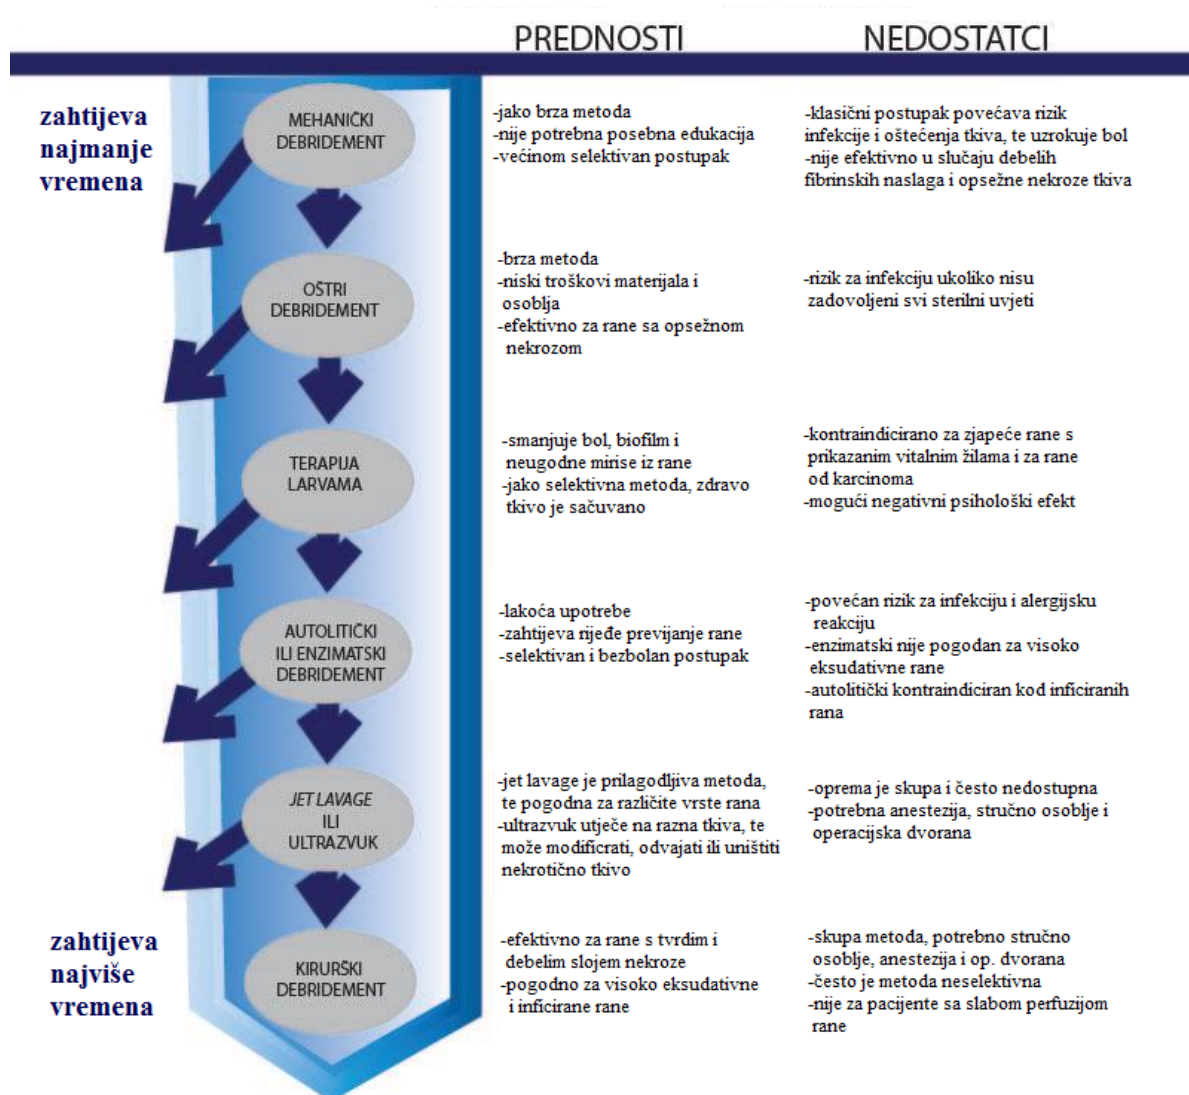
PREDNOSTI NEDOSTATCI

zahtijeva najmanje vremena

MEHANIČKI DEBRIDEMENT

-jako brza metoda
-nije potrebna posebna edukacija
-većinom selektivan postupak

-klasični postupak povećava rizik infekcije i oštećenja tkiva, te uzrokuje bol
-nije efektivno u slučaju debelih fibrinskih naslaga i opsežne nekroze tkiva

OŠTRI DEBRIDEMENT

-brza metoda
-niski troškovi materijala i osoblja
-efektivno za rane sa opsežnom nekrozom

-rizik za infekciju ukoliko nisu zadovoljeni svi sterilni uvjeti

TERAPIJA LARVAMA

-smanjuje bol, biofilm i neugodne mirise iz rane
-jako selektivna metoda, zdravo tkivo je sačuvano

-kontraindicirano za zjapeće rane s prikazanim vitalnim žilama i za rane od karcinoma
-mogući negativni psihološki efekt

AUTOLITIČKI ILI ENZIMATSKI DEBRIDEMENT

-lakoća upotrebe
-zahtijeva rijeđe previjanje rane
-selektivan i bezbolan postupak

-povećan rizik za infekciju i alergijsku reakciju
-enzimatski nije pogodan za visoko eksudativne rane
-autolitički kontraindiciran kod inficiranih rana

JET LAVAGE ILI ULTRAZVUK

-jet lavage je prilagodljiva metoda, te pogodna za različite vrste rana
-ultrazvuk utječe na razna tkiva, te može modificirati, odvajati ili uništiti nekrotično tkivo

-oprema je skupa i često nedostupna
-potrebna anestezija, stručno osoblje i operacijska dvorana

zahtijeva najviše vremena

KIRURŠKI DEBRIDEMENT

-efektivno za rane s tvrdim i debelim slojem nekroze
-pogodno za visoko eksudativne i inficirane rane

-skupa metoda, potrebno stručno osoblje, anestezija i op. dvorana
-često je metoda neselektivna
-nije za pacijente sa slabom perfuzijom rane